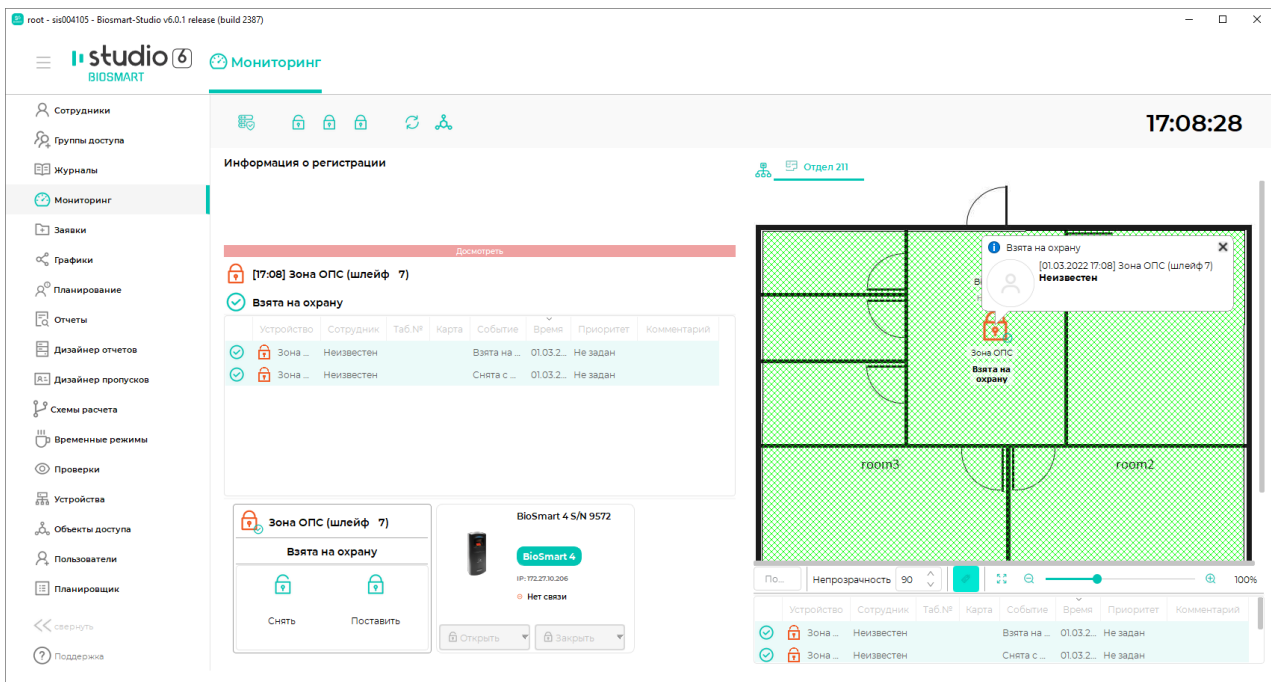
root - sis004105 - Biosmart-Studio v6.0.1 release (build 2387)

studio 6 BIOSMART

Мониторинг

17:08:28

Сотрудники
Группы доступа
Журналы
Мониторинг
Заявки
Графики
Планирование
Отчеты
Дизайнер отчетов
Дизайнер пропусков
Схемы расчета
Временные режимы
Проверки
Устройства
Объекты доступа
Пользователи
Планировщик
свернуть
Поддержка

Информация о регистрации

Досмотреть

[17:08] Зона ОПС (шлейф 7)

Взята на охрану

| Устройство | Сотрудник | Таб.№ | Карта | Событие | Время | Приоритет | Комментарий |
|---|---|---|---|---|---|---|---|
| Зона ... | Неизвестен | | | Взята на ... | 01.03.2... | Не задан | |
| Зона ... | Неизвестен | | | Снята с ... | 01.03.2... | Не задан | |

Зона ОПС (шлейф 7)
Взята на охрану
Снять
Поставить

BioSmart 4 S/N 9572
BioSmart 4
IP: 172.27.10.206
Нет связи
Открыть
Закрыть

Отдел 211

Взята на охрану
[01.03.2022 17:08] Зона ОПС (шлейф 7)
Неизвестен

Вз
Зона ОПС
Взята на охрану
room3
room2

По...
Непрозрачность 90
100%

| Устройство | Сотрудник | Таб.№ | Карта | Событие | Время | Приоритет | Комментарий |
|---|---|---|---|---|---|---|---|
| Зона ... | Неизвестен | | | Взята на ... | 01.03.2... | Не задан | |
| Зона ... | Неизвестен | | | Снята с ... | 01.03.2... | Не задан | |